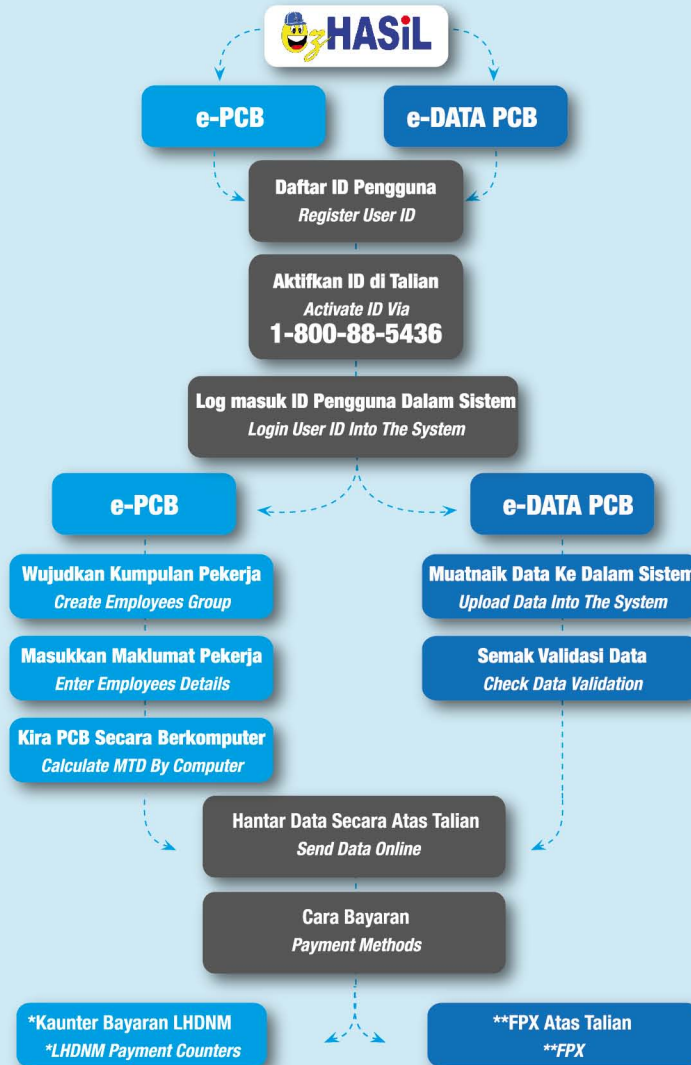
HASiL

e-PCB

e-DATA PCB

Daftar ID Pengguna
*Register User ID*

Aktifkan ID di Talian
*Activate ID Via*
1-800-88-5436

Log masuk ID Pengguna Dalam Sistem
*Login User ID Into The System*

e-PCB

e-DATA PCB

Wujudkan Kumpulan Pekerja
*Create Employees Group*

Masukkan Maklumat Pekerja
*Enter Employees Details*

Kira PCB Secara Berkomputer
*Calculate MTD By Computer*

Muatnaik Data Ke Dalam Sistem
*Upload Data Into The System*

Semak Validasi Data
*Check Data Validation*

Hantar Data Secara Atas Talian
*Send Data Online*

Cara Bayaran
*Payment Methods*

*Kaunter Bayaran LHDNM
*\*LHDNM Payment Counters*

**FPX Atas Talian
*\*\*FPX*